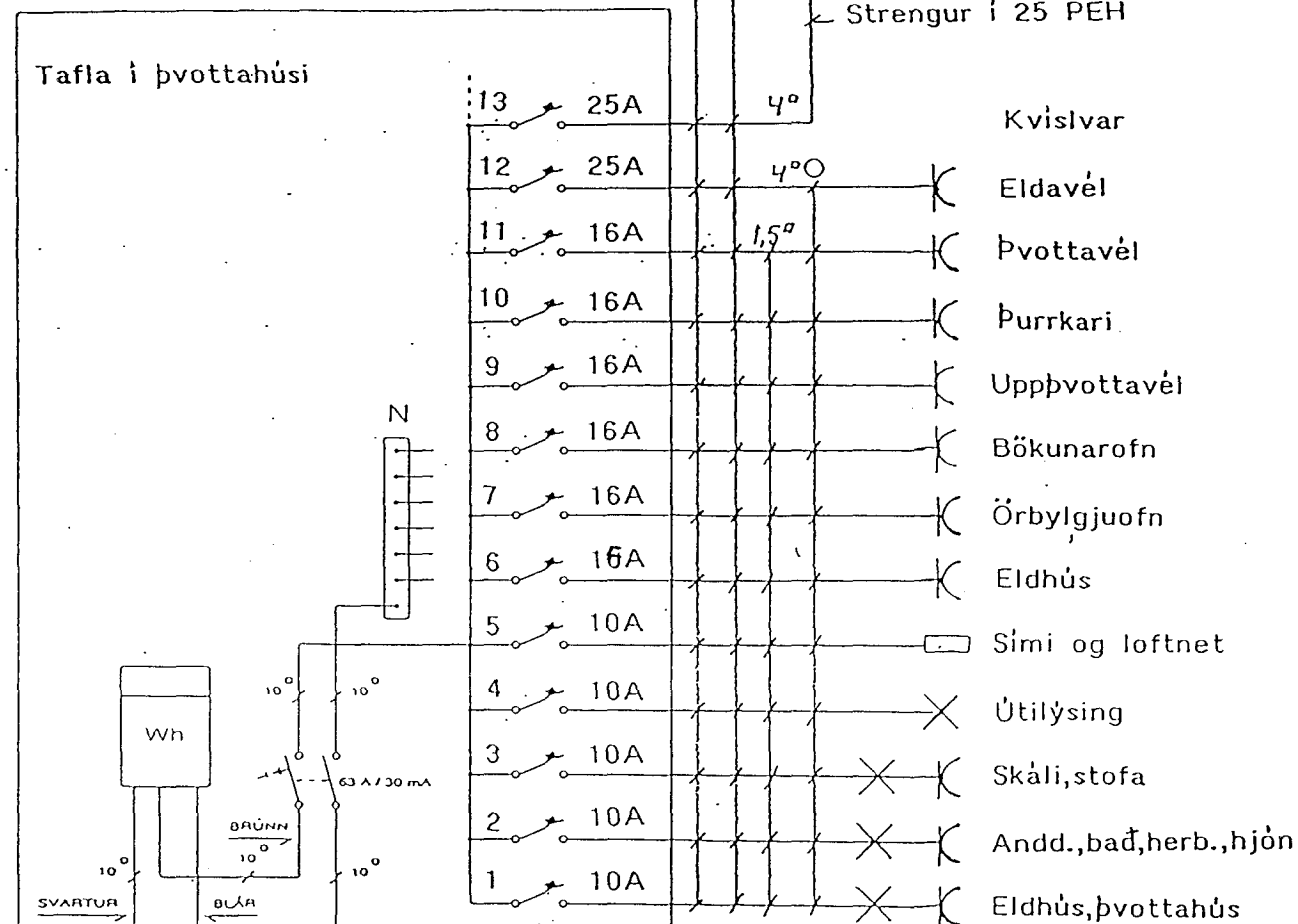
Strengur í 25 PEH

Tafla í þvottahúsi

13 25A
12 25A
11 16A
10 16A
9 16A
8 16A
7 16A
6 16A
5 10A
4 10A
3 10A
2 10A
1 10A

$4^{\circ}$
$4^{\circ}$
$1,5^{\circ}$

Kvíslvar
Eldavél
Þvottavél
Þurrkari
Uppþvottavél
Bökunarofn
Örbylgjuofn
Eldhús
Sími og loftnet
Útilýsing
Skáli,stofa
Andd.,bað,herb.,hjón
Eldhús,þvottahús

N

Wh

$10^{\circ}$ $10^{\circ}$

63 A / 30 mA

BRÚNN
$10^{\circ}$

$10^{\circ}$ $10^{\circ}$

SVARTUR
BLÁR